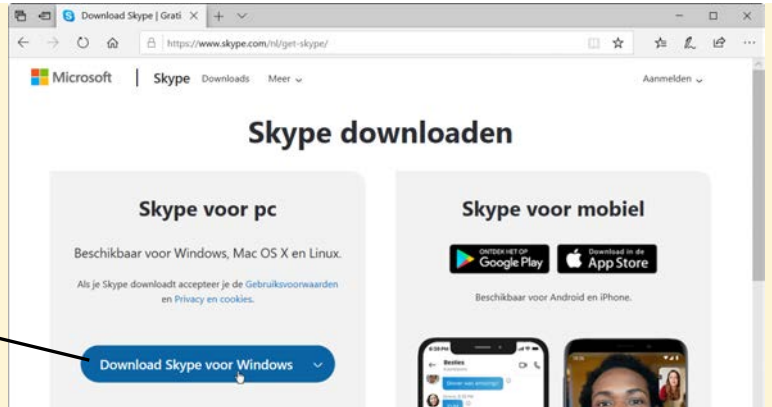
Download Skype | Grati

https://www.skype.com/nl/get-skype/

Microsoft | Skype Downloads Meer

Aanmelden

Skype downloaden

Skype voor pc

Beschikbaar voor Windows, Mac OS X en Linux.

Als je Skype downloadt accepteer je de Gebruiksvoorwaarden en Privacy en cookies.

Download Skype voor Windows

Skype voor mobiel

ONTDEK HET OP Google Play

Download in de App Store

Beschikbaar voor Android en iPhone.

Besties